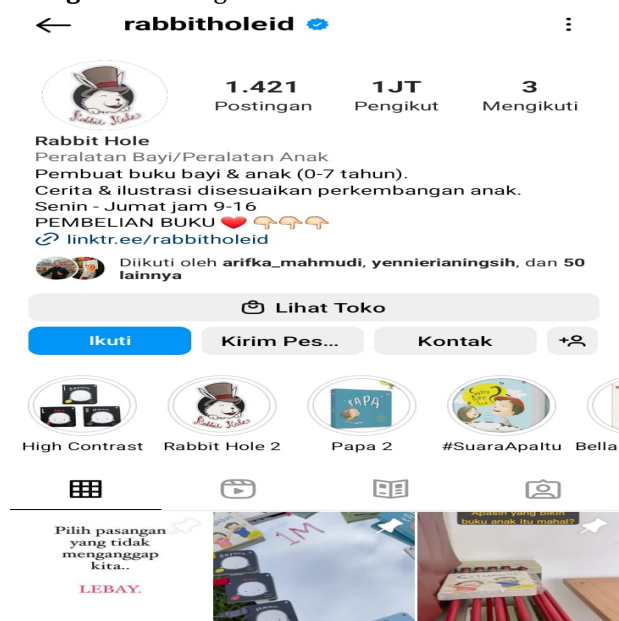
rabbitholeid

1.421
Postingan

1JT
Pengikut

3
Mengikuti

Rabbit Hole
Peralatan Bayi/Peralatan Anak
Pembuat buku bayi & anak (0-7 tahun).
Cerita & ilustrasi disesuaikan perkembangan anak.
Senin - Jumat jam 9-16
PEMBELIAN BUKU ❤️ 👇👇👇
linktr.ee/rabbitholeid

Diikuti oleh arifka_mahmudi, yennierianingsih, dan 50 lainnya

Lihat Toko

Ikuti
Kirim Pes...
Kontak

High Contrast
Rabbit Hole 2
Papa 2
#SuaraApaItu
Bella

Pilih pasangan yang tidak menganggap kita..
LEBAY.

1M

Apasih yang bikin buku anak itu mahal?